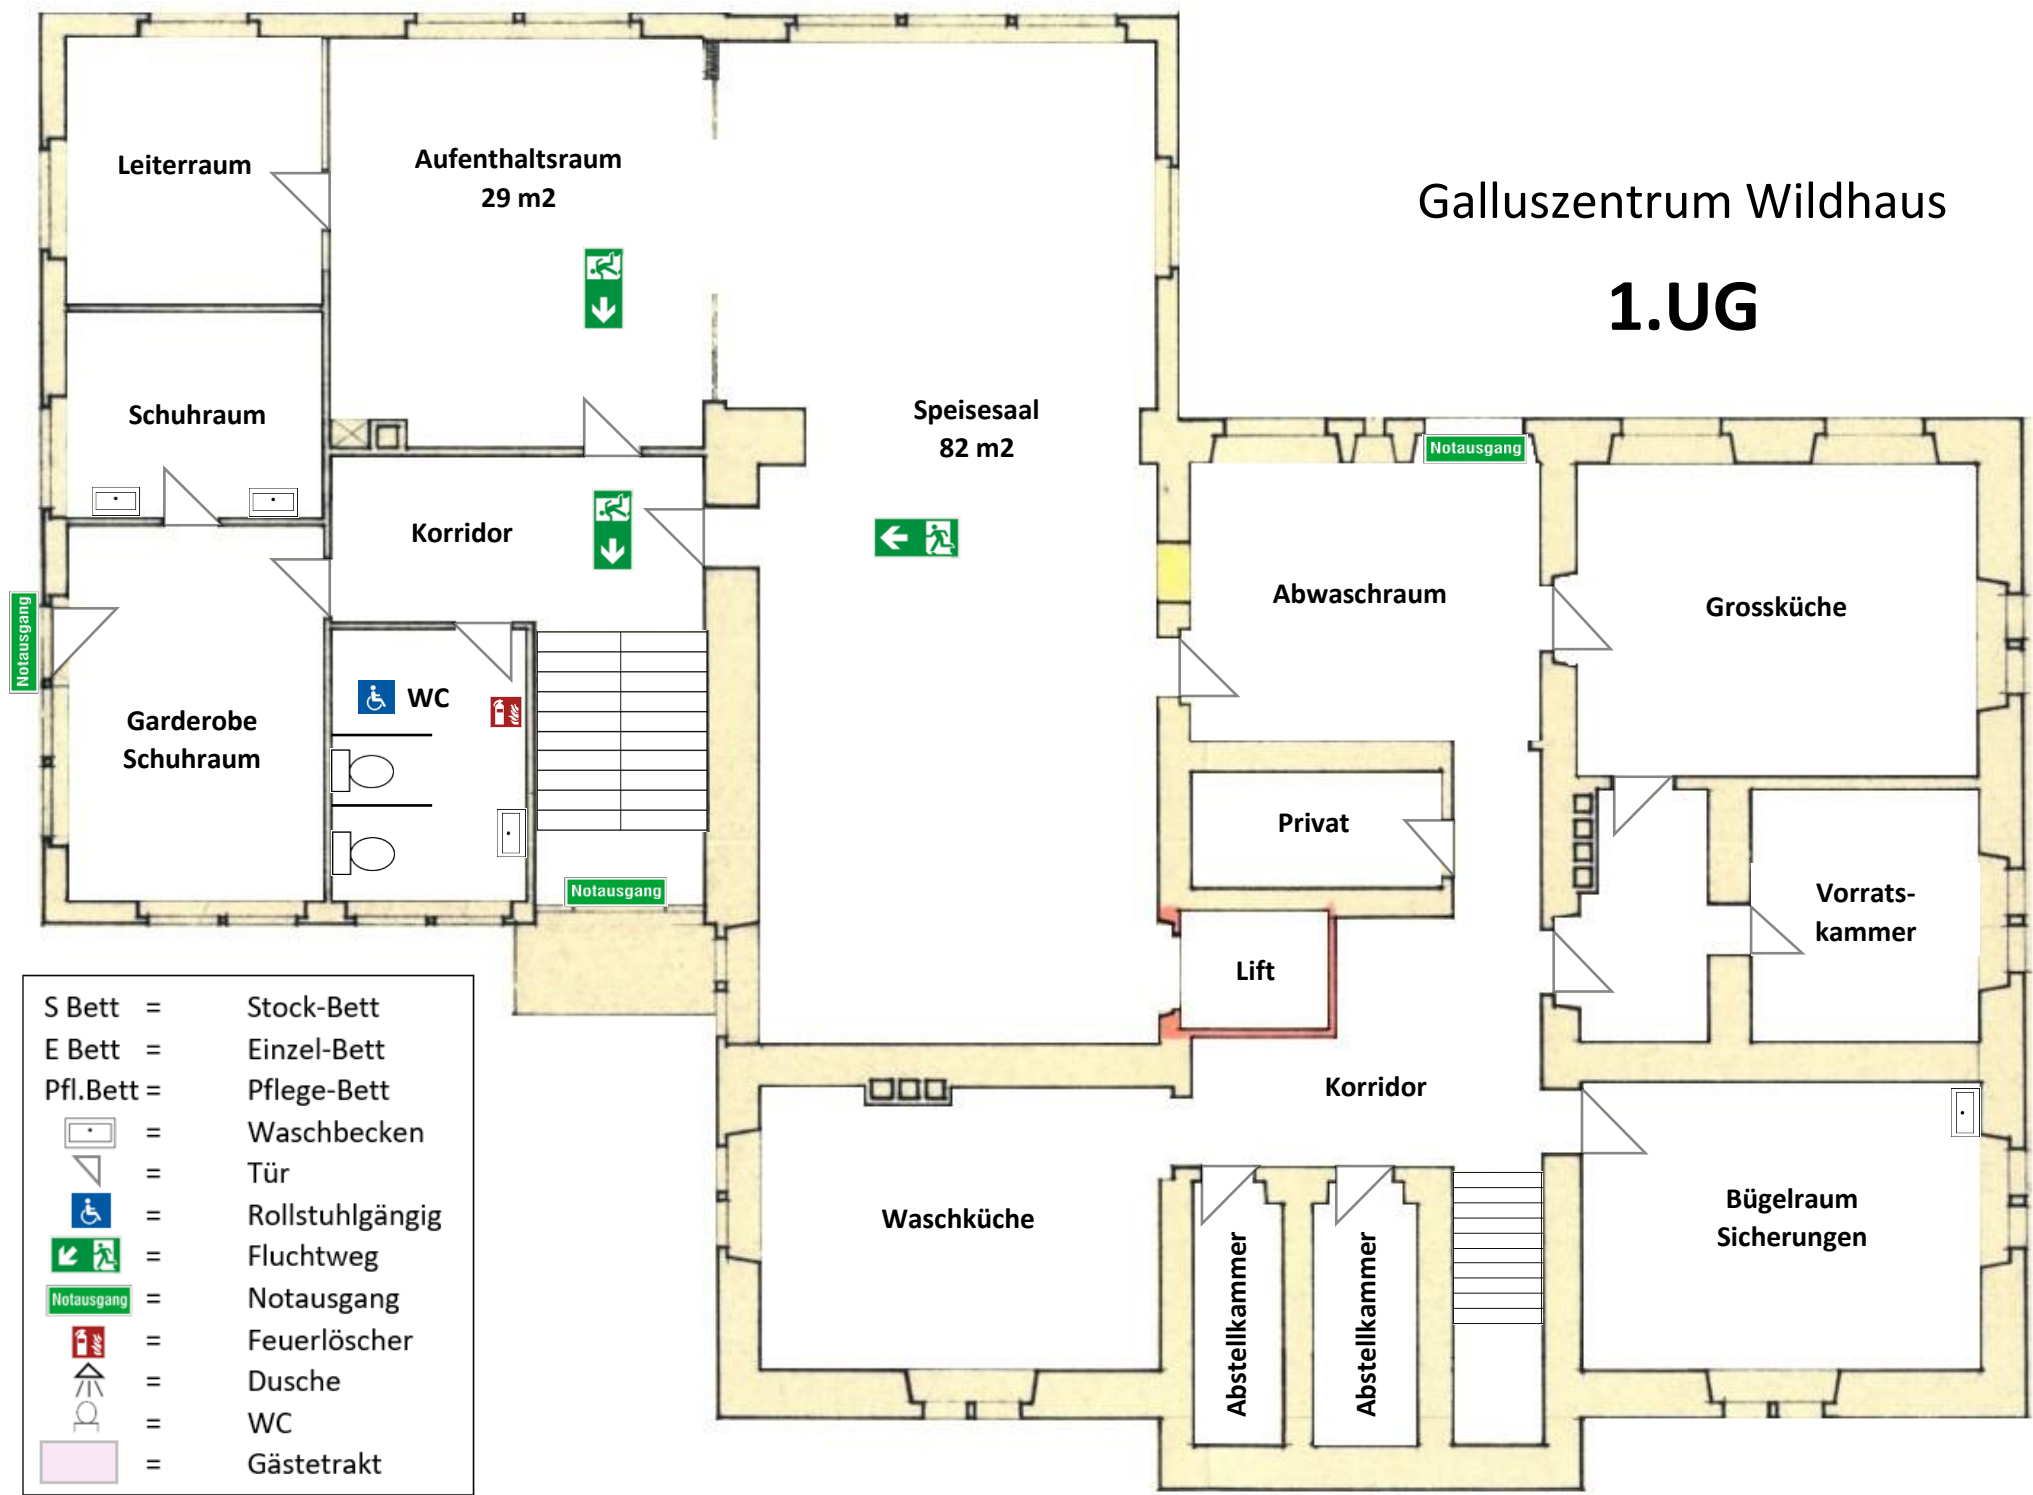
Galluszentrum Wildhaus

1.UG

Leiterraum

Aufenthaltsraum
29 m2

Schuhraum

Korridor

Speisesaal
82 m2

Notausgang

Garderobe
Schuhraum

WC

Notausgang

Notausgang

Abwaschraum

Grossküche

Privat

Vorrats-
kammer

Lift

Korridor

Waschküche

Abstellkammer

Abstellkammer

Bügelraum
Sicherungen

| | | |
|---|---|---|
| S Bett | = | Stock-Bett |
| E Bett | = | Einzel-Bett |
| Pfl.Bett | = | Pflege-Bett |
| | = | Waschbecken |
| | = | Tür |
| | = | Rollstuhlgängig |
| | = | Fluchtweg |
| Notausgang | = | Notausgang |
| | = | Feuerlöscher |
| | = | Dusche |
| | = | WC |
| | = | Gästetrakt |